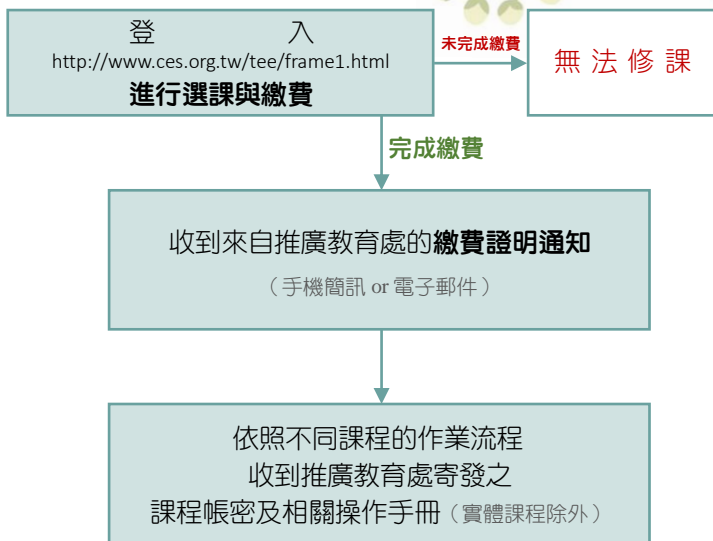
登 入
http://www.ces.org.tw/tee/frame1.html
進行選課與繳費

未完成繳費

無 法 修 課

完成繳費

收到來自推廣教育處的繳費證明通知
（手機簡訊 or 電子郵件）

依照不同課程的作業流程
收到推廣教育處寄發之
課程帳密及相關操作手冊（實體課程除外）